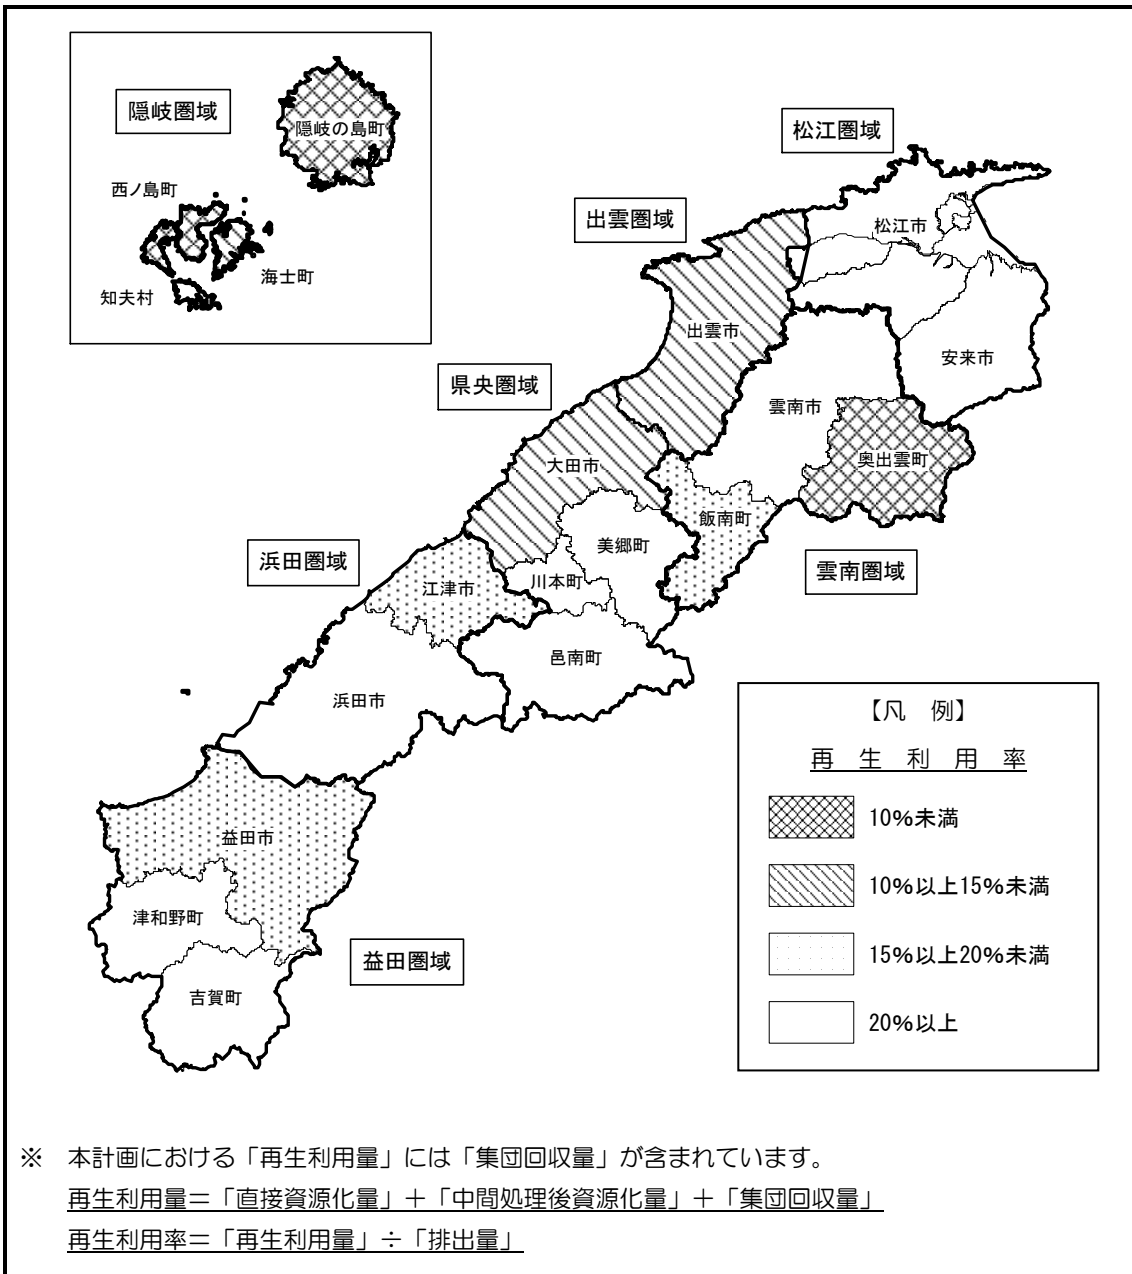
隠岐圏域
隠岐の島町
西ノ島町
海士町
知夫村

松江圏域
松江市
出雲圏域
出雲市
安来市
県央圏域
雲南市
奥出雲町
大田市
飯南町
美郷町
浜田圏域
江津市
川本町
雲南圏域
邑南町
浜田市
益田市
津和野町
益田圏域
吉賀町

【凡　例】
再　生　利　用　率
10%未満
10%以上15%未満
15%以上20%未満
20%以上

※　本計画における「再生利用量」には「集団回収量」が含まれています。
再生利用量＝「直接資源化量」＋「中間処理後資源化量」＋「集団回収量」
再生利用率＝「再生利用量」÷「排出量」